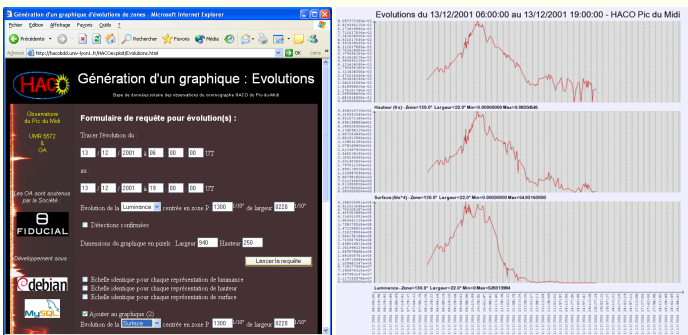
Génération d'un graphique d'évolutions de zones - Microsoft Internet Explorer

Fichier Edition Affichage Favoris Outils ?

Précédente Rechercher Favoris Média

Adresse http://hacobdd.univ-lyon1.fr/HACOe/plot/Evolutions.html OK Liens

HACO

Génération d'un graphique : Evolutions

Base de données solaire des observations du coronographe HACO du Pic-du-Midi

Observatoire du Pic du Midi

UMR 5572 & OA

Les OA sont soutenus par la Société

FIDUCIAL

Développement sous :

debian

MySQL

Formulaire de requête pour évolution(s) :

Tracer l'évolution du :

13 / 12 / 2001 à 06 : 00 : 00 UT

au

13 / 12 / 2001 à 19 : 00 : 00 UT

Evolution de la Luminance centrée en zone P 1300 1/10° de largeur 0220 1/10°

Détections confirmées

Dimensions du graphique en pixels : Largeur 940 Hauteur 250

Lancer la requête

Echelle identique pour chaque représentation de luminance

Echelle identique pour chaque représentation de hauteur

Echelle identique pour chaque représentation de surface

Ajouter au graphique (2)

Evolution de la Surface centrée en zone P 1300 1/10° de largeur 0220 1/10°

Evolutions du 13/12/2001 06:00:00 au 13/12/2001 19:00:00 - HACO Pic du Midi

Hauteur (fin) - Zone=130.0° Largeur=22.0° Min=0.00000000 Max=0.0020845

Surface (Mm^2) - Zone=130.0° Largeur=22.0° Min=0.00000000 Max=5430160000

Luminance - Zone=130.0° Largeur=22.0° Min=0 Max=62013004